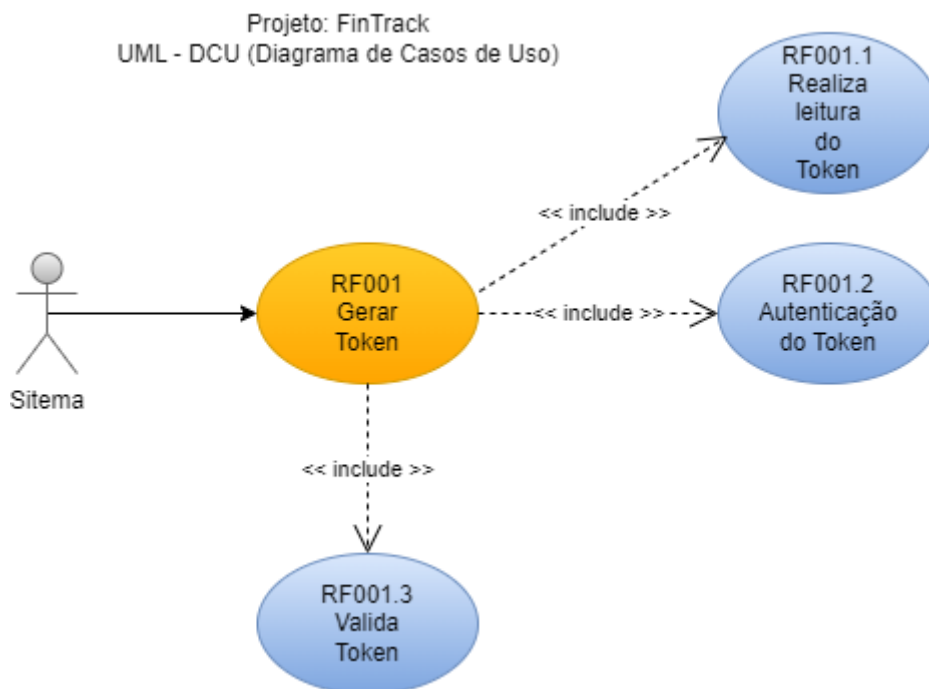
Projeto: FinTrack
UML - DCU (Diagrama de Casos de Uso)

RF001.1
Realiza
leitura
do
Token

<< include >>

RF001
Gerar
Token

<< include >>

RF001.2
Autenticação
do Token

Sitema

<< include >>

RF001.3
Valida
Token